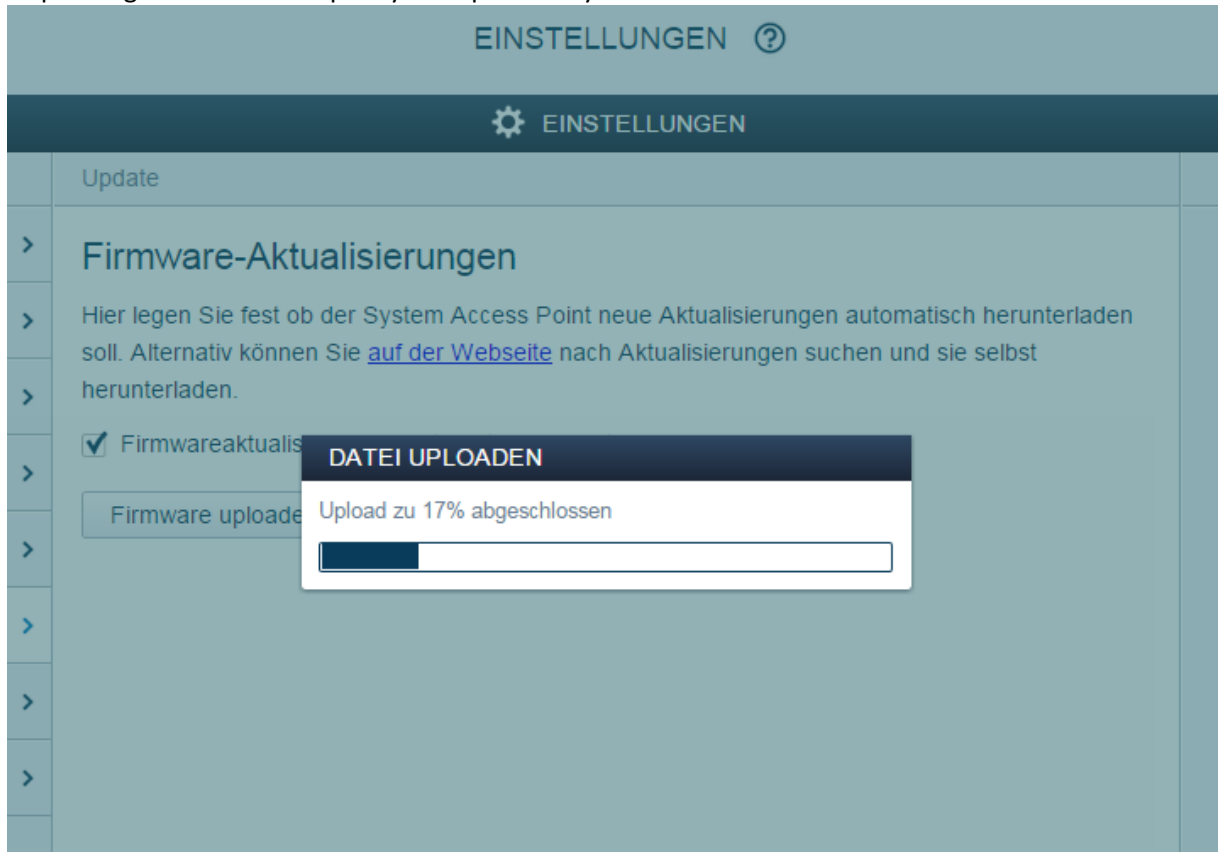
EINSTELLUNGEN ⑦

EINSTELLUNGEN

Update

Firmware-Aktualisierungen

Hier legen Sie fest ob der System Access Point neue Aktualisierungen automatisch herunterladen soll. Alternativ können Sie auf der Webseite nach Aktualisierungen suchen und sie selbst herunterladen.

Firmwareaktualis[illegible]

Firmware uploade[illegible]

DATEI UPLOADEN

Upload zu 17% abgeschlossen